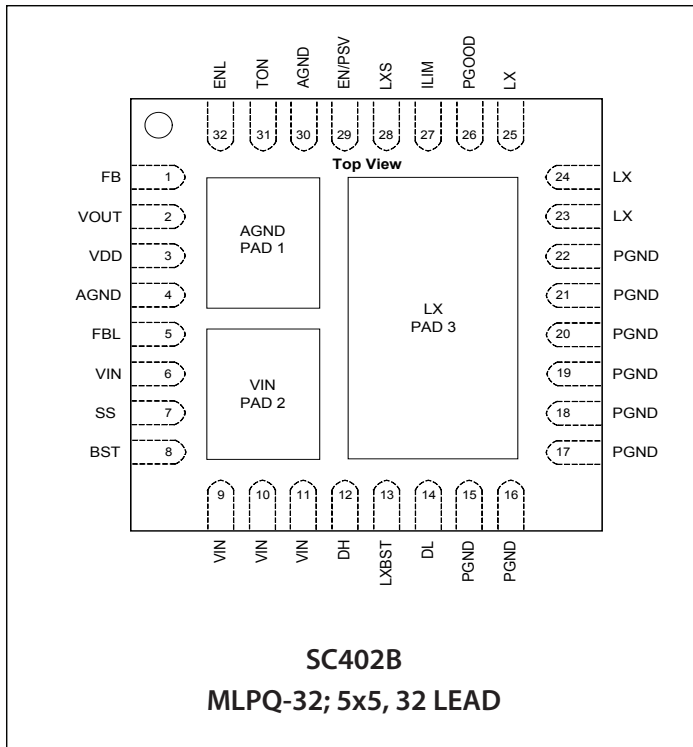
ENL TON AGND EN/PSV LXS ILIM PGOOD LX

32 31 30 29 28 27 26 25

Top View

FB 1
VOUT 2
VDD 3
AGND 4
FBL 5
VIN 6
SS 7
BST 8

AGND
PAD 1

VIN
PAD 2

LX
PAD 3

24 LX
23 LX
22 PGND
21 PGND
20 PGND
19 PGND
18 PGND
17 PGND

9 10 11 12 13 14 15 16

VIN VIN VIN DH LXBST DL PGND PGND

SC402B
MLPQ-32; 5x5, 32 LEAD